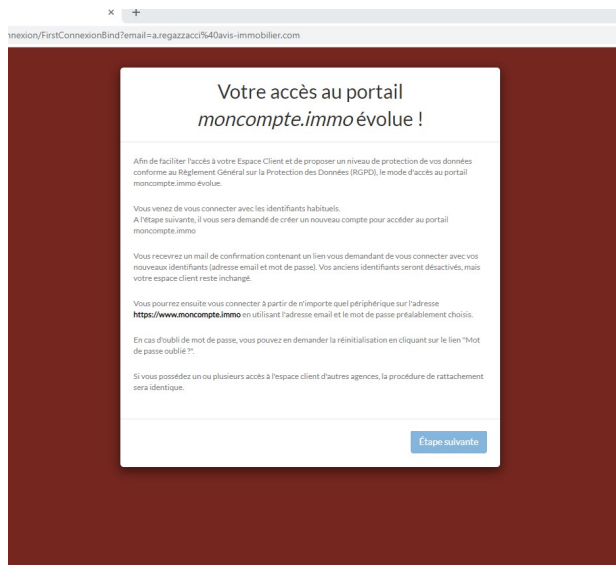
× +

nexion/FirstConnexionBind?email=a.regazzacci%40avis-immobilier.com

Votre accès au portail *moncompte.immo* évolue !

Afin de faciliter l'accès à votre Espace Client et de proposer un niveau de protection de vos données conforme au Règlement Général sur la Protection des Données (RGPD), le mode d'accès au portail moncompte.immo évolue.

Vous venez de vous connecter avec les identifiants habituels.
A l'étape suivante, il vous sera demandé de créer un nouveau compte pour accéder au portail moncompte.immo

Vous recevrez un mail de confirmation contenant un lien vous demandant de vous connecter avec vos nouveaux identifiants (adresse email et mot de passe). Vos anciens identifiants seront désactivés, mais votre espace client reste inchangé.

Vous pourrez ensuite vous connecter à partir de n'importe quel périphérique sur l'adresse **https://www.moncompte.immo** en utilisant l'adresse email et le mot de passe préalablement choisis.

En cas d'oubli de mot de passe, vous pouvez en demander la réinitialisation en cliquant sur le lien "Mot de passe oublié ?".

Si vous possédez un ou plusieurs accès à l'espace client d'autres agences, la procédure de rattachement sera identique.

Étape suivante